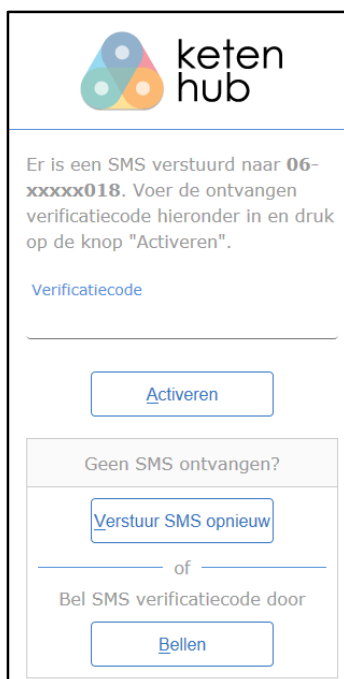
keten hub

Er is een SMS verstuurd naar 06-xxxxx018. Voer de ontvangen verificatiecode hieronder in en druk op de knop "Activeren".

Verificatiecode

Activeren

Geen SMS ontvangen?

Verstuur SMS opnieuw

of

Bel SMS verificatiecode door

Bellen